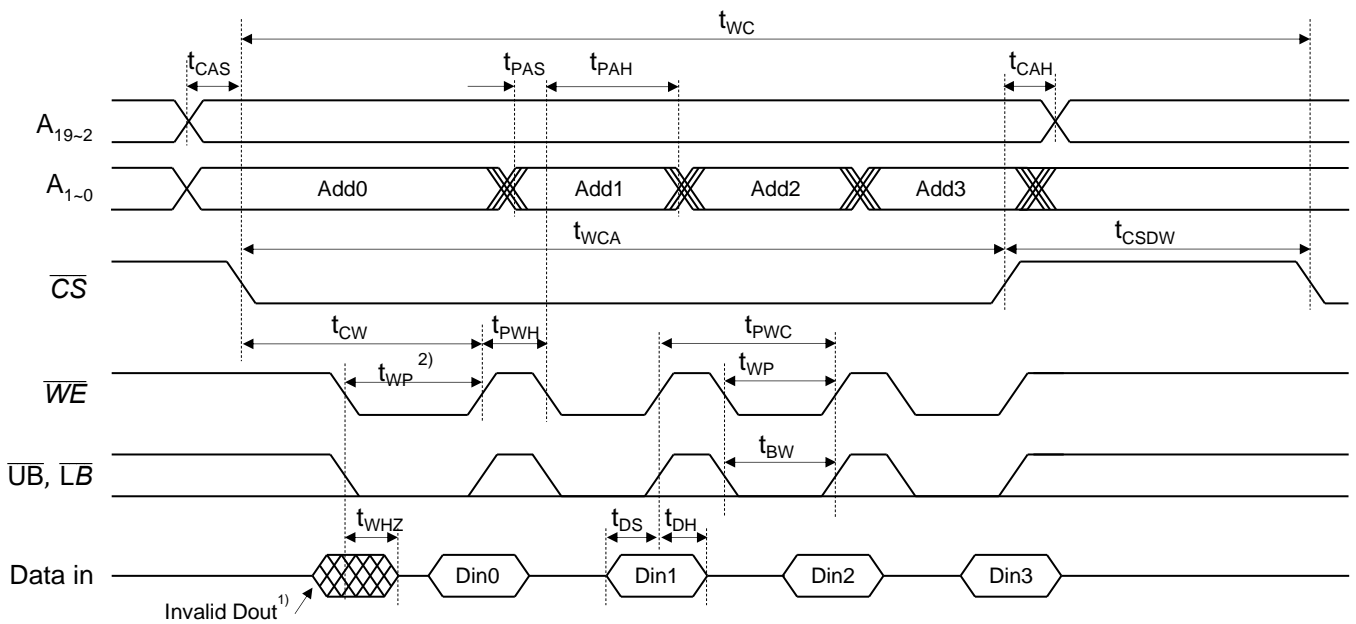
$t_{WC}$

$t_{CAS}$ $t_{PAS}$ $t_{PAH}$ $t_{CAH}$

$A_{19\sim2}$

$A_{1\sim0}$ Add0 Add1 Add2 Add3

$t_{WCA}$ $t_{CSDW}$

$\overline{CS}$

$t_{CW}$ $t_{PWH}$ $t_{PWC}$

$t_{WP}$ $^{2)}$ $t_{WP}$

$\overline{WE}$

$t_{BW}$

$\overline{UB}$, $\overline{LB}$

$t_{WHZ}$ $t_{DS}$ $t_{DH}$

Data in Din0 Din1 Din2 Din3

Invalid Dout$^{1)}$